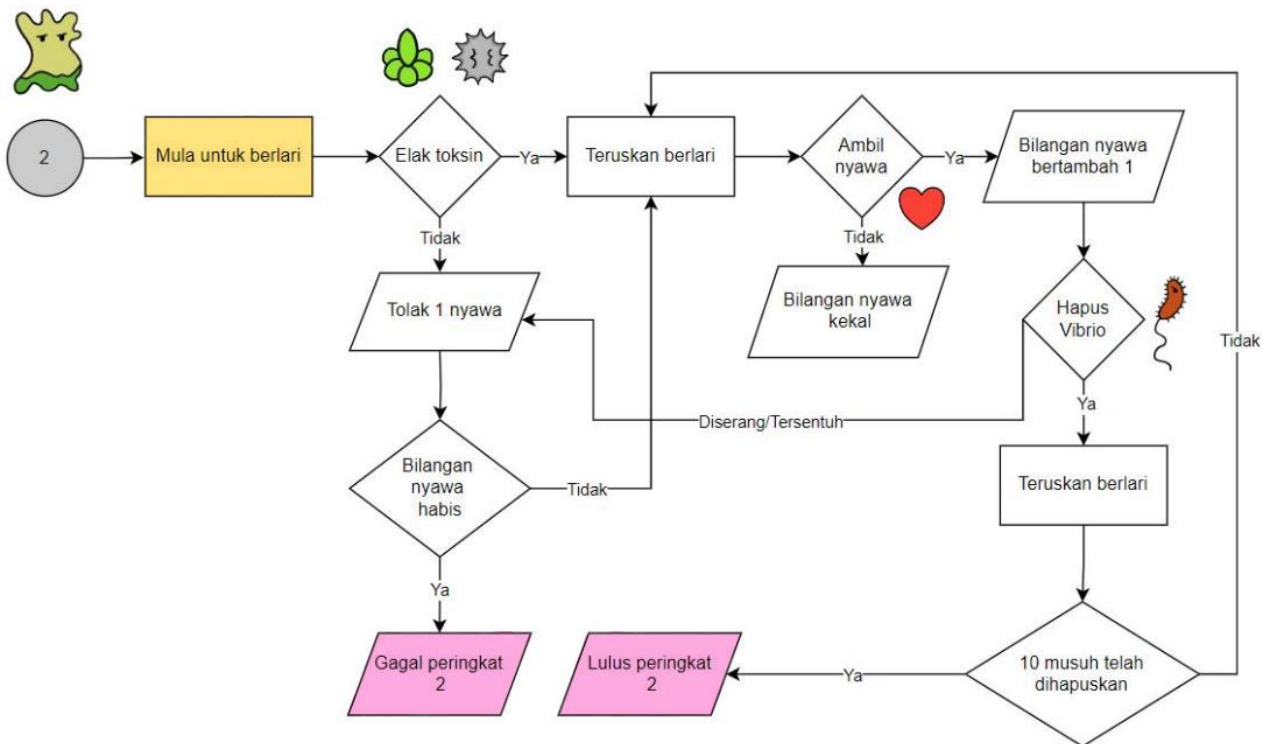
2

Mula untuk berlari

Elak toksin

Ya

Teruskan berlari

Ambil nyawa

Ya

Bilangan nyawa bertambah 1

Tidak

Tidak

Tolak 1 nyawa

Tidak

Bilangan nyawa kekal

Hapus Vibrio

Diserang/Tersentuh

Ya

Bilangan nyawa habis

Tidak

Teruskan berlari

Ya

Gagal peringkat 2

Lulus peringkat 2

Ya

10 musuh telah dihapuskan